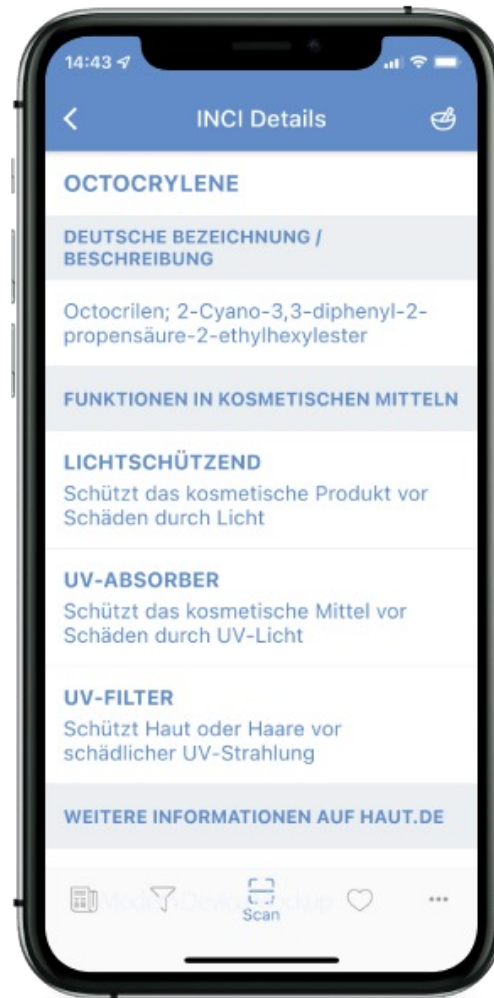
14:43

INCI Details

OCTOCRYLENE

DEUTSCHE BEZEICHNUNG / BESCHREIBUNG

Octocrilen; 2-Cyano-3,3-diphenyl-2-propensäure-2-ethylhexylester

FUNKTIONEN IN KOSMETISCHEN MITTELN

LICHTSCHÜTZEND
Schützt das kosmetische Produkt vor Schäden durch Licht

UV-ABSORBER
Schützt das kosmetische Mittel vor Schäden durch UV-Licht

UV-FILTER
Schützt Haut oder Haare vor schädlicher UV-Strahlung

WEITERE INFORMATIONEN AUF HAUT.DE

Scan

ModernDeviceMockup